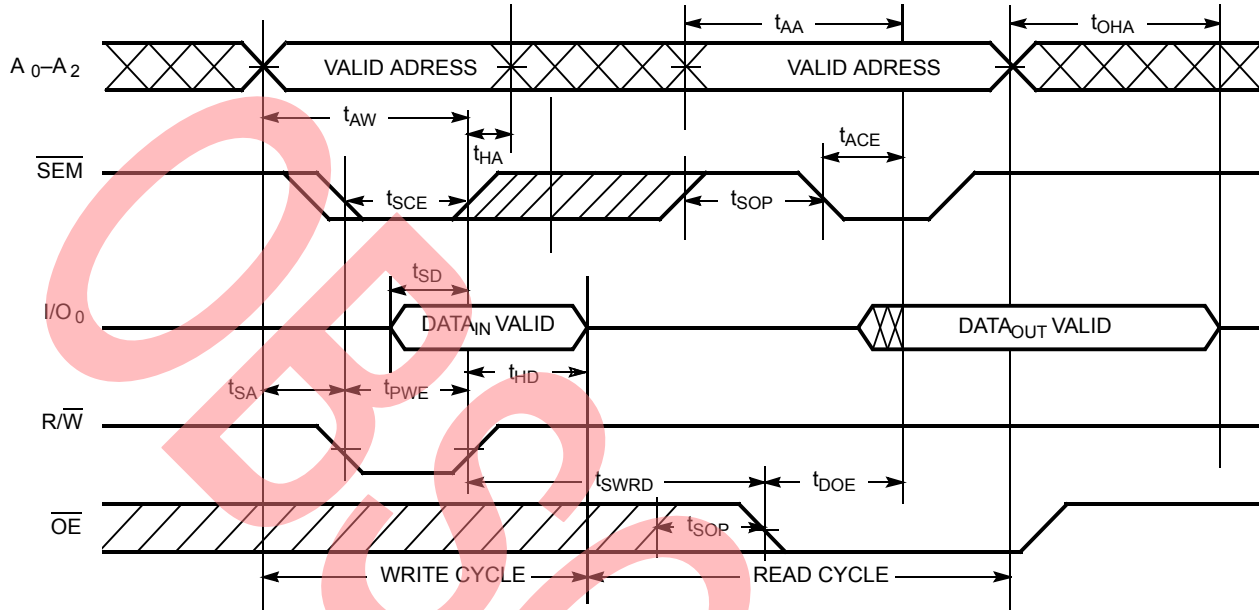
$t_{AA}$

$t_{OHA}$

$A_0$–$A_2$

VALID ADRESS

VALID ADRESS

$t_{AW}$

$t_{ACE}$

$t_{HA}$

$\overline{SEM}$

$t_{SCE}$

$t_{SOP}$

$t_{SD}$

I/O $_0$

DATA$_{IN}$ VALID

DATA$_{OUT}$ VALID

$t_{HD}$

$t_{SA}$

$t_{PWE}$

R/$\overline{W}$

$t_{SWRD}$

$t_{DOE}$

$\overline{OE}$

$t_{SOP}$

WRITE CYCLE

READ CYCLE